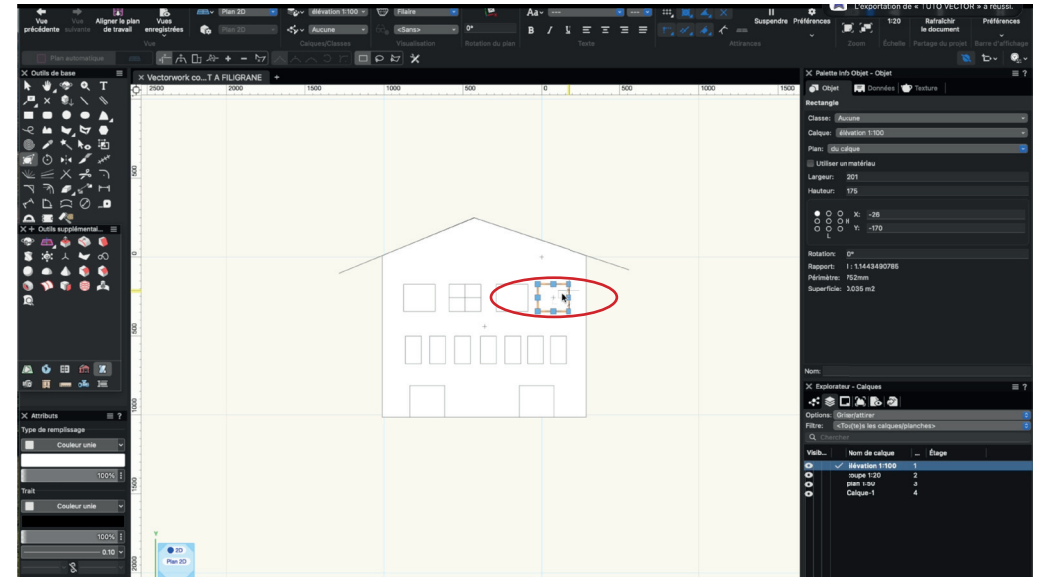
L'exportation de « TUTO VECTOR » a réussi.

Vue précédente Vue suivante Aligner le plan de travail Vues enregistrées Plan 2D élévation 1:100 Filaire Aa Suspendre Préférences 1:20 Rafraîchir le document Préférences

Vue Calques/Classes Visualisation Rotation du plan Texte Atténuances Zoom Échelle Partage du projet Barre d'affichage

Plan 2D Aucune <Sans> 0°

Plan automatique

Outils de base

Outils supplémentaires

Attributs

Type de remplissage

Couleur unie

100%

Trait

Couleur unie

100%

0.10

Vectorwork co...T A FILIGRANE

2500 2000 1500 1000 500 0 500 1000 1500

1500 1000 500 0 500 1000 1500 2000

2D Plan 2D

Palette Info Objet - Objet

Objet Données Texture

Rectangle

Classe: Aucune

Calque: élévation 1:100

Plan: du calque

Utiliser un matériau

Largeur: 201

Hauteur: 175

X: -26

Y: -170

Rotation: 0°

Rapport: 1 : 1.1443490786

Périmètre: 752mm

Superficie: 0.035 m2

Nom:

Explorateur - Calques

Options: Griser/attirer

Filtre: <Tou(te)s les calques/planches>

Chercher

| Visib... | Nom de calque | ... | Étage |
|---|---|---|---|
| | ✓ élévation 1:100 | 1 | |
| | coupe 1:20 | 2 | |
| | plan 1:50 | 3 | |
| | Calque-1 | 4 | |